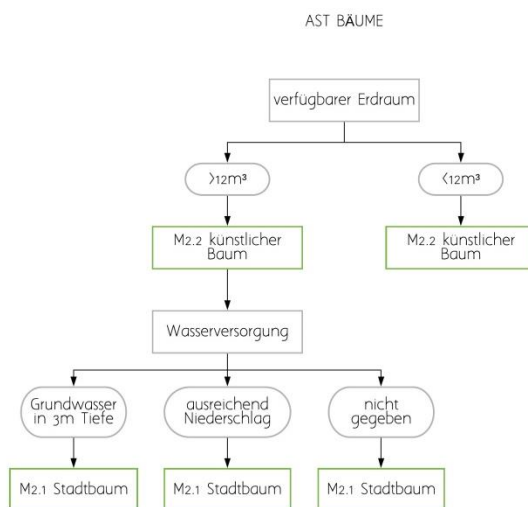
AST BÄUME

verfügbarer Erdraum

>12m³

<12m³

M2.2 künstlicher Baum

M2.2 künstlicher Baum

Wasserversorgung

Grundwasser in 3m Tiefe

ausreichend Niederschlag

nicht gegeben

M2.1 Stadtbaum

M2.1 Stadtbaum

M2.1 Stadtbaum